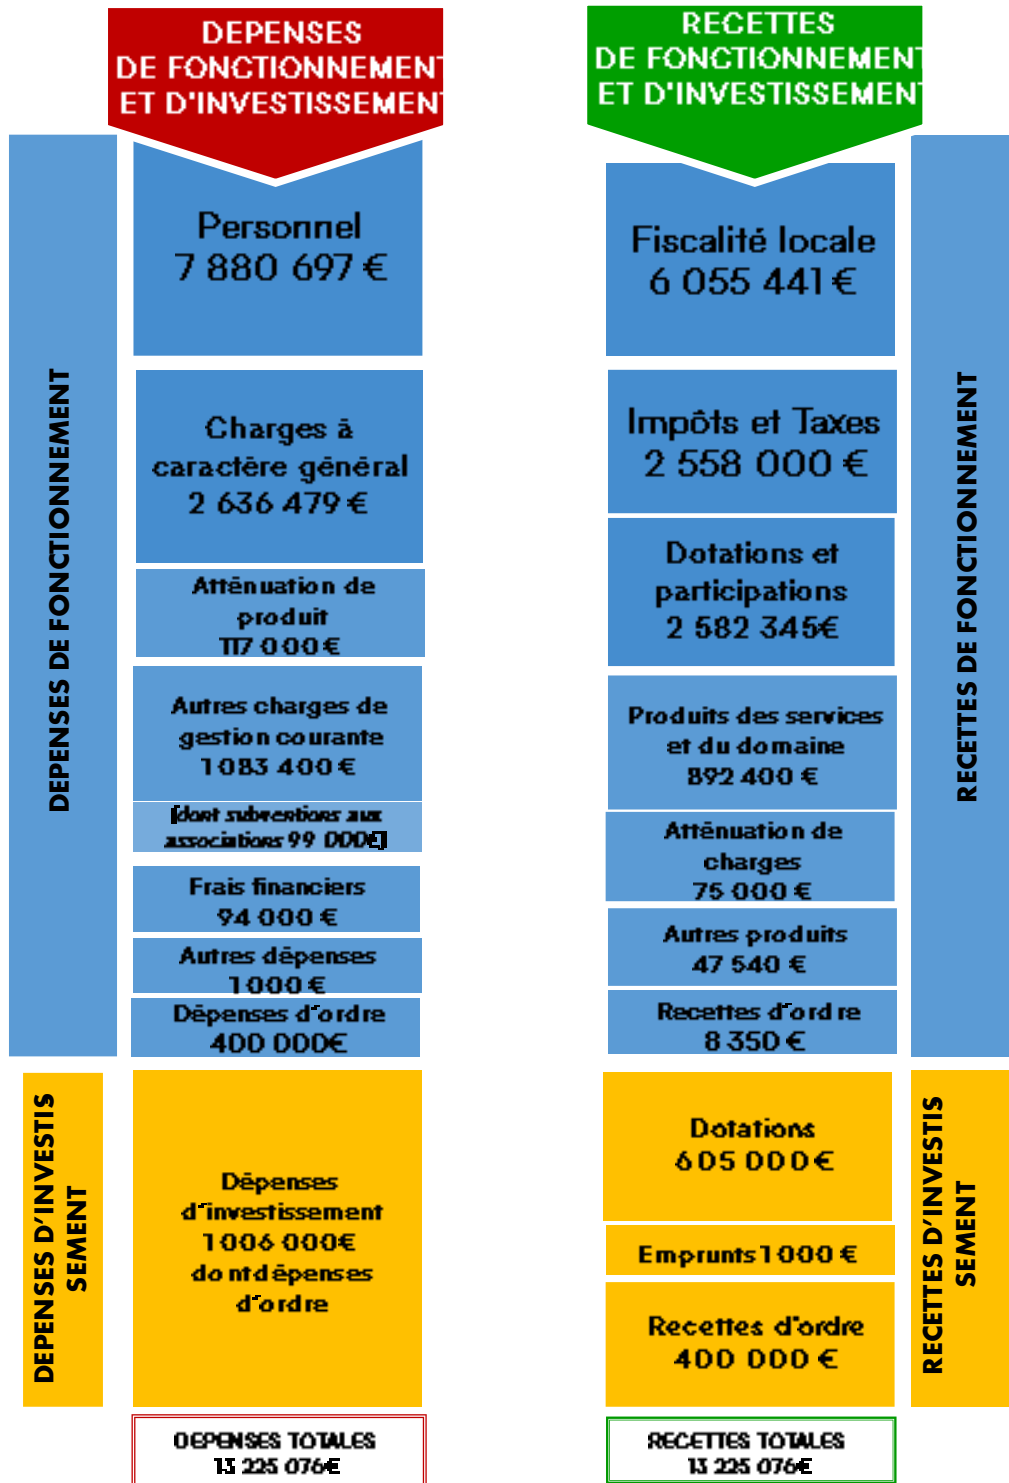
DEPENSES DE FONCTIONNEMENT ET D'INVESTISSEMENT

DEPENSES DE FONCTIONNEMENT

Personnel 7 880 697 €

Charges à caractère général 2 636 479 €

Atténuation de produit 117 000 €

Autres charges de gestion courante 1 083 400 €

(dont subventions aux associations 99 000€)

Frais financiers 94 000 €

Autres dépenses 1 000 €

Dépenses d'ordre 400 000€

DEPENSES D'INVESTISSEMENT

Dépenses d'investissement 1 006 000€ dont dépenses d'ordre

DEPENSES TOTALES 13 225 076€

RECETTES DE FONCTIONNEMENT ET D'INVESTISSEMENT

Fiscalité locale 6 055 441 €

Impôts et Taxes 2 558 000 €

Dotations et participations 2 582 345€

Produits des services et du domaine 892 400 €

Atténuation de charges 75 000 €

Autres produits 47 540 €

Recettes d'ordre 8 350 €

RECETTES DE FONCTIONNEMENT

Dotations 605 000€

Emprunts 1 000 €

Recettes d'ordre 400 000 €

RECETTES D'INVESTISSEMENT

RECETTES TOTALES 13 225 076€